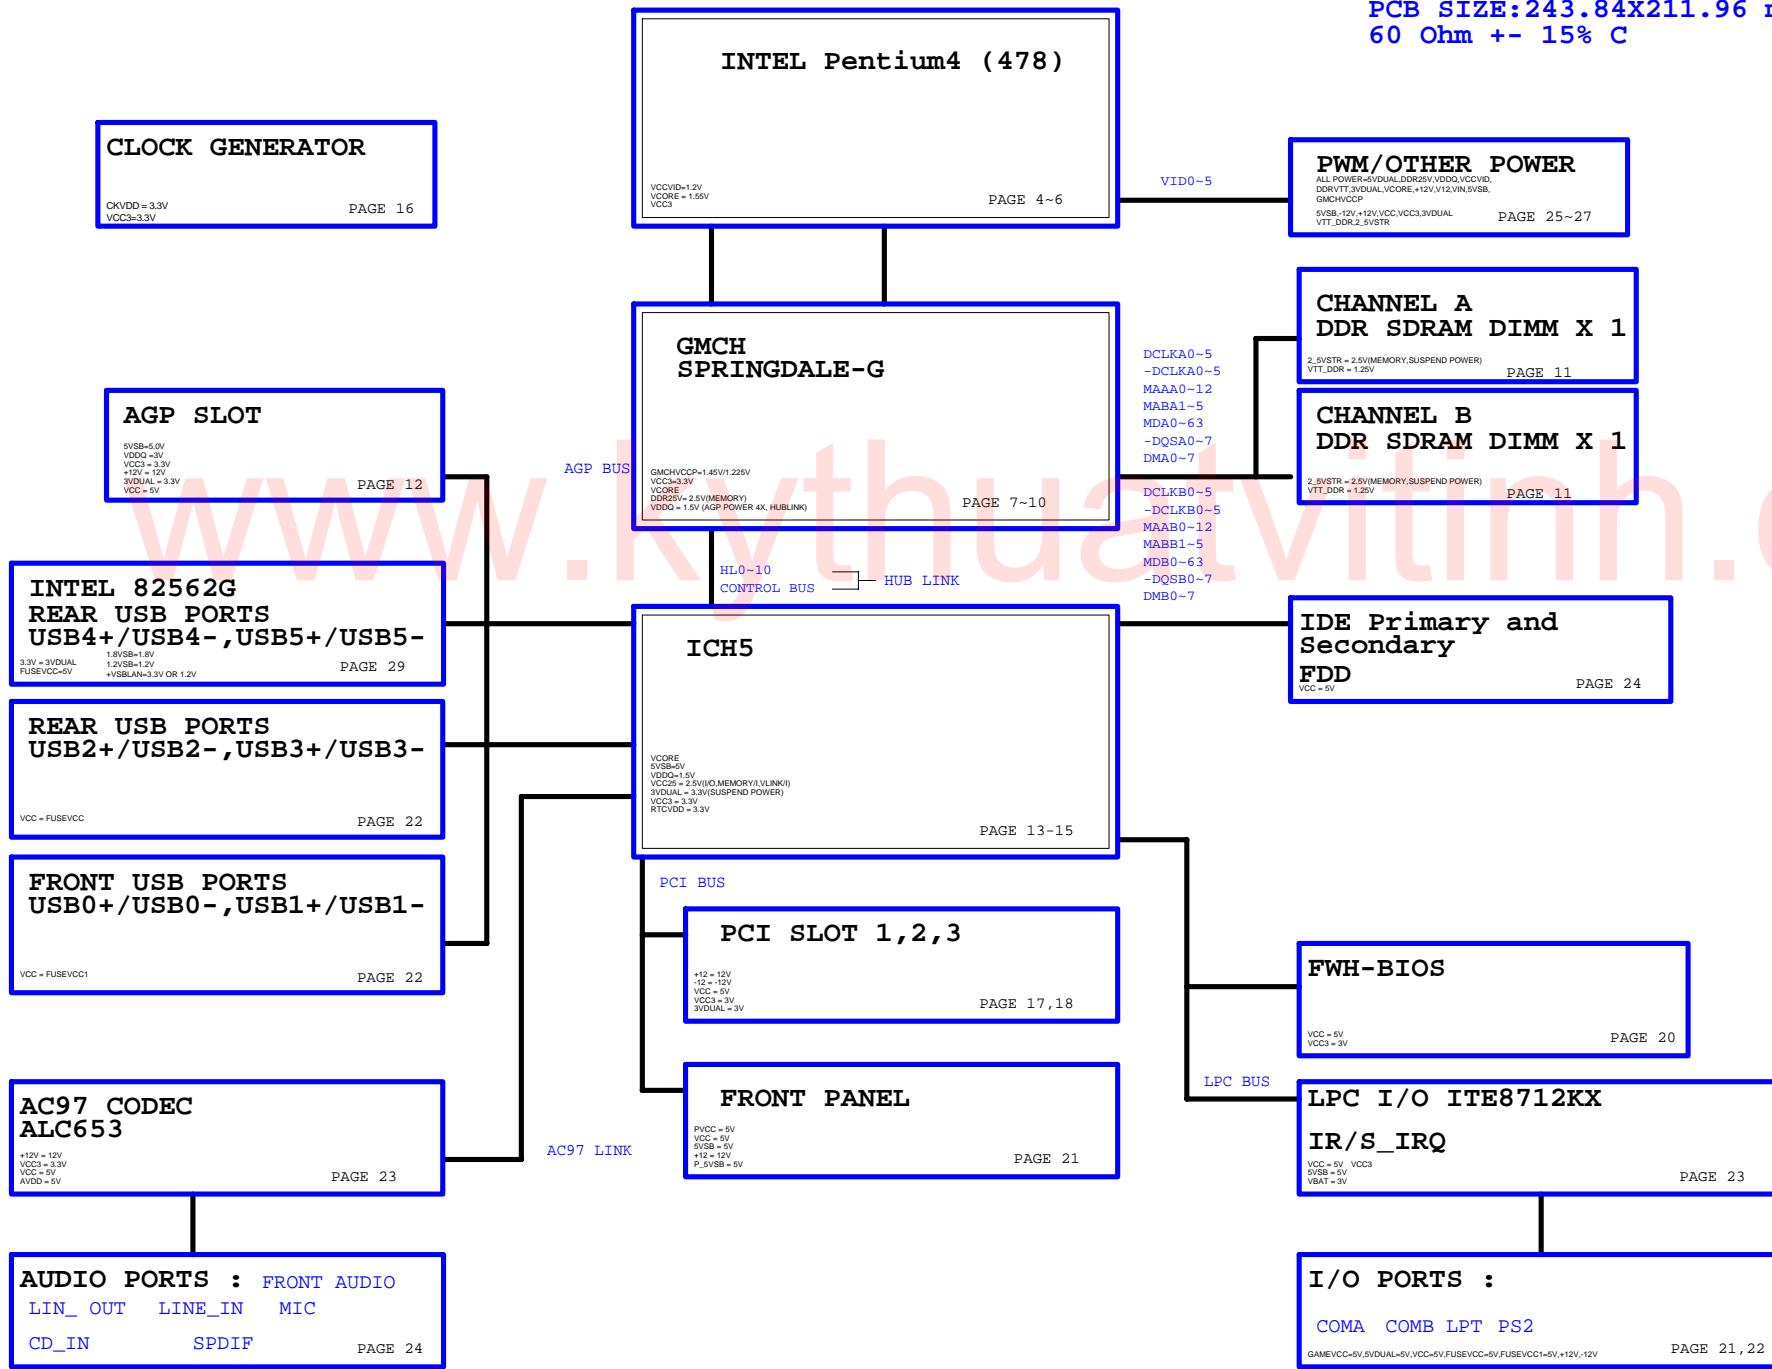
PCB SIZE:243.84X211.96 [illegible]
60 Ohm +- 15% C

INTEL Pentium4 (478)
VCCVID=1.2V
VCORE = 1.55V
VCC3
PAGE 4~6

CLOCK GENERATOR
CKVDD = 3.3V
VCC3=3.3V
PAGE 16

VID0~5

PWM/OTHER POWER
ALL POWER=5VDUAL,DDR25V,VDDQ,VCCVID, DDRVTT,3VDUAL,VCORE,+12V,V12,VIN,5VSB, GMCHVCCP
5VSB,-12V,+12V,VCC,VCC3,3VDUAL
VTT_DDR,2_5VSTR
PAGE 25~27

GMCH
SPRINGDALE-G
GMCHVCCP=1.45V/1.225V
VCC3=3.3V
VCORE
DDR25V= 2.5V(MEMORY)
VDDQ = 1.5V (AGP POWER 4X, HUBLINK)
PAGE 7~10

CHANNEL A
DDR SDRAM DIMM X 1
2_5VSTR = 2.5V(MEMORY,SUSPEND POWER)
VTT_DDR = 1.25V
PAGE 11

DCLKA0~5
-DCLKA0~5
MAAA0~12
MABA1~5
MDA0~63
-DQSA0~7
DMA0~7

CHANNEL B
DDR SDRAM DIMM X 1
2_5VSTR = 2.5V(MEMORY,SUSPEND POWER)
VTT_DDR = 1.25V
PAGE 11

DCLKB0~5
-DCLKB0~5
MAAB0~12
MABB1~5
MDB0~63
-DQSB0~7
DMB0~7

AGP SLOT
5VSB=5.0V
VDDQ =3V
VCC3 = 3.3V
+12V = 12V
3VDUAL = 3.3V
VCC = 5V
PAGE 12

AGP BUS

www.kythuatvitinh.c

HL0~10
CONTROL BUS
HUB LINK

INTEL 82562G
REAR USB PORTS
USB4+/USB4-,USB5+/USB5-
3.3V = 3VDUAL
FUSEVCC=5V
1.8VSB=1.8V
1.2VSB=1.2V
+VSBLAN=3.3V OR 1.2V
PAGE 29

ICH5
VCORE
5VSB=5V
VDDQ=1.5V
VCC25 = 2.5V(I/O,MEMORY/I,VLINK/I)
3VDUAL = 3.3V(SUSPEND POWER)
VCC3 = 3.3V
RTCVDD = 3.3V
PAGE 13~15

IDE Primary and Secondary
FDD
VCC = 5V
PAGE 24

REAR USB PORTS
USB2+/USB2-,USB3+/USB3-
VCC = FUSEVCC
PAGE 22

FRONT USB PORTS
USB0+/USB0-,USB1+/USB1-
VCC = FUSEVCC1
PAGE 22

PCI BUS

PCI SLOT 1,2,3
+12 = 12V
-12 = -12V
VCC = 5V
VCC3 = 3V
3VDUAL = 3V
PAGE 17,18

FWH-BIOS
VCC = 5V
VCC3 = 3V
PAGE 20

LPC BUS

AC97 CODEC
ALC653
+12V = 12V
VCC3 = 3.3V
VCC = 5V
AVDD = 5V
PAGE 23

AC97 LINK

FRONT PANEL
PVCC = 5V
VCC = 5V
5VSB = 5V
+12 = 12V
P_5VSB = 5V
PAGE 21

LPC I/O ITE8712KX
IR/S_IRQ
VCC = 5V VCC3
5VSB = 5V
VBAT = 3V
PAGE 23

AUDIO PORTS : FRONT AUDIO
LIN_ OUT LINE_IN MIC
CD_IN SPDIF
PAGE 24

I/O PORTS :
COMA COMB LPT PS2
GAMEVCC=5V,5VDUAL=5V,VCC=5V,FUSEVCC=5V,FUSEVCC1=5V,+12V,-12V
PAGE 21,22